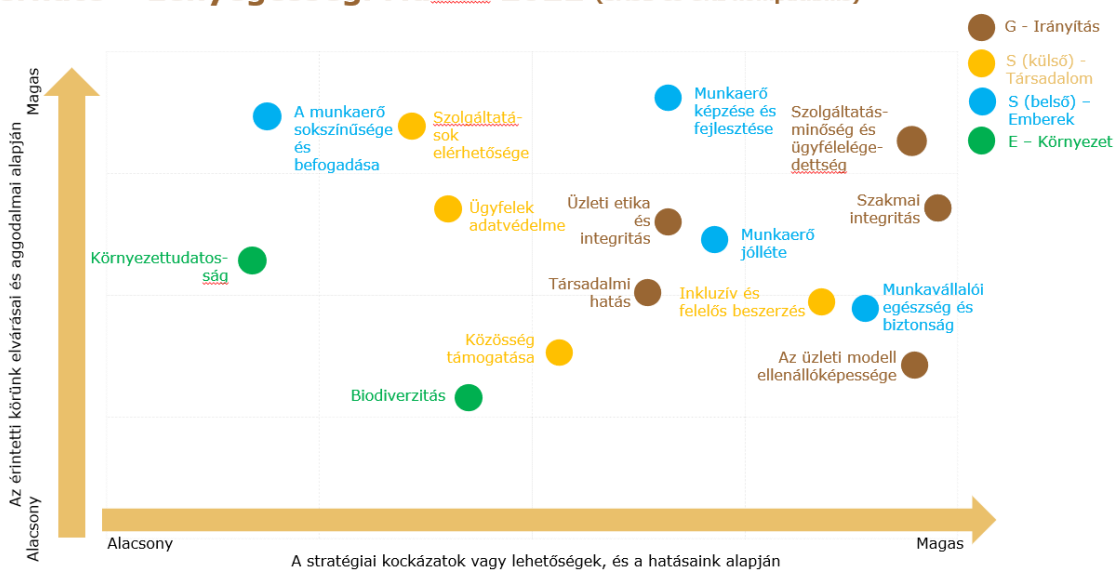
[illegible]

G - Irányítás
S (külső) - Társadalom
S (belső) – Emberek
E – Környezet

Magas
Az érintett körünk elvárásai és aggodalmai alapján
Alacsony

A munkaerő sokszínűsége és befogadása
Szolgáltatások elérhetősége
Munkaerő képzése és fejlesztése
Szolgáltatás-minőség és ügyfélelégedettség
Ügyfelek adatvédelme
Üzleti etika és integritás
Szakmai integritás
Munkaerő jólléte
Környezettudatosság
Társadalmi hatás
Inkluzív és felelős beszerzés
Munkavállalói egészség és biztonság
Közösség támogatása
Az üzleti modell ellenállóképessége
Biodiverzitás

Alacsony
Magas
A stratégiai kockázatok vagy lehetőségek, és a hatásaink alapján